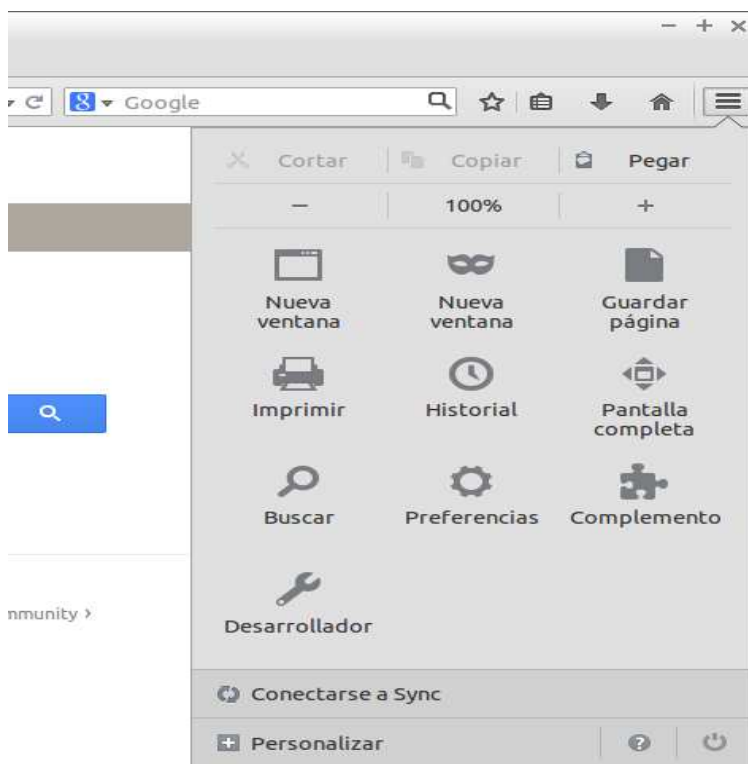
– + ×

Google

Cortar Copiar Pegar

– 100% +

Nueva ventana

Nueva ventana

Guardar página

Imprimir

Historial

Pantalla completa

Buscar

Preferencias

Complemento

Desarrollador

nmunity ›

Conectarse a Sync

Personalizar